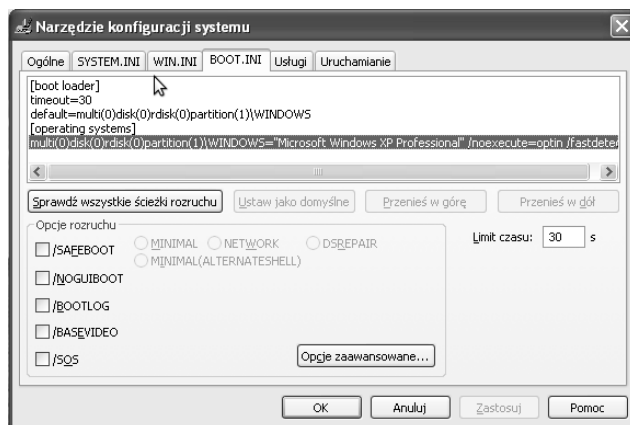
Narzędzie konfiguracji systemu

Ogólne | SYSTEM.INI | WIN.INI | BOOT.INI | Usługi | Uruchamianie

[boot loader]
timeout=30
default=multi(0)disk(0)rdisk(0)partition(1)\WINDOWS
[operating systems]
multi(0)disk(0)rdisk(0)partition(1)\WINDOWS="Microsoft Windows XP Professional" /noexecute=optin /fastdetec

Sprawdź wszystkie ścieżki rozruchu | Ustaw jako domyślne | Przenieś w górę | Przenieś w dół

Opcje rozruchu

/SAFEBOOT
MINIMAL
NETWORK
DSREPAIR
MINIMAL(ALTERNATESHELL)
/NOGUIBOOT
/BOOTLOG
/BASEVIDEO
/SOS

Opcje zaawansowane...

Limit czasu: 30 s

OK | Anuluj | Zastosuj | Pomoc